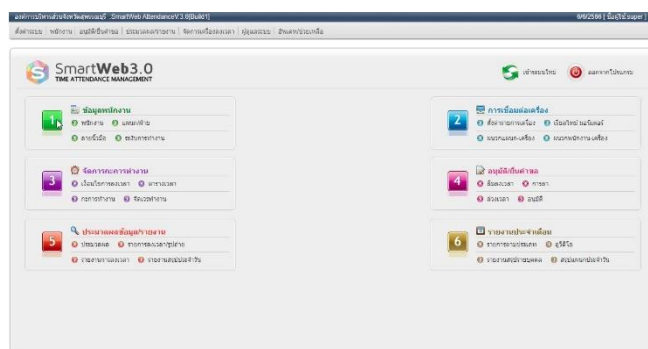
องค์การบริหารส่วนจังหวัดพระนครศรี .SmartWeb AttendanceV.3.0[Build1]
6/6/2566 | ผู้ใช้:super |

ตั้งค่าระบบ | พนักงาน | อนุมัติเบิกค่าจ่าย | ประมวลผลเวลาทำงาน | จัดการเรื่องลงเวลา | คู่มือระบบ | อัพเดทโปรแกรม

SmartWeb3.0
TIME ATTENDANCE MANAGEMENT

เข้าระบบใหม่
ออกจากโปรแกรม

1
ข้อมูลพนักงาน
พนักงาน
แผนก/ฝ่าย
ลาเข้าเบิก
ระดับการทำงาน

2
การเชื่อมต่อเครื่อง
ตั้งค่าการเชื่อมต่อ
เชื่อมโยงเครื่อง
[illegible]
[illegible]

3
จัดการกะการทำงาน
เงื่อนไขการลงเวลา
ตารางเวลา
กะการทำงาน
จัดเวลาทำงาน

4
อนุมัติเบิกค่าจ่าย
ลืมลงเวลา
การลา
ลงเวลา
อนุมัติ

5
ประมวลผลข้อมูล/รายงาน
ประมวลผล
รายการลงเวลา/ปฏิทิน
รายงานการลงเวลา
รายงานสรุปประจำวัน

6
รายงานประจำเดือน
รายการรายเดือน
คู่มือ
รายงานสรุปรายบุคคล
สรุปผลการประจำวัน